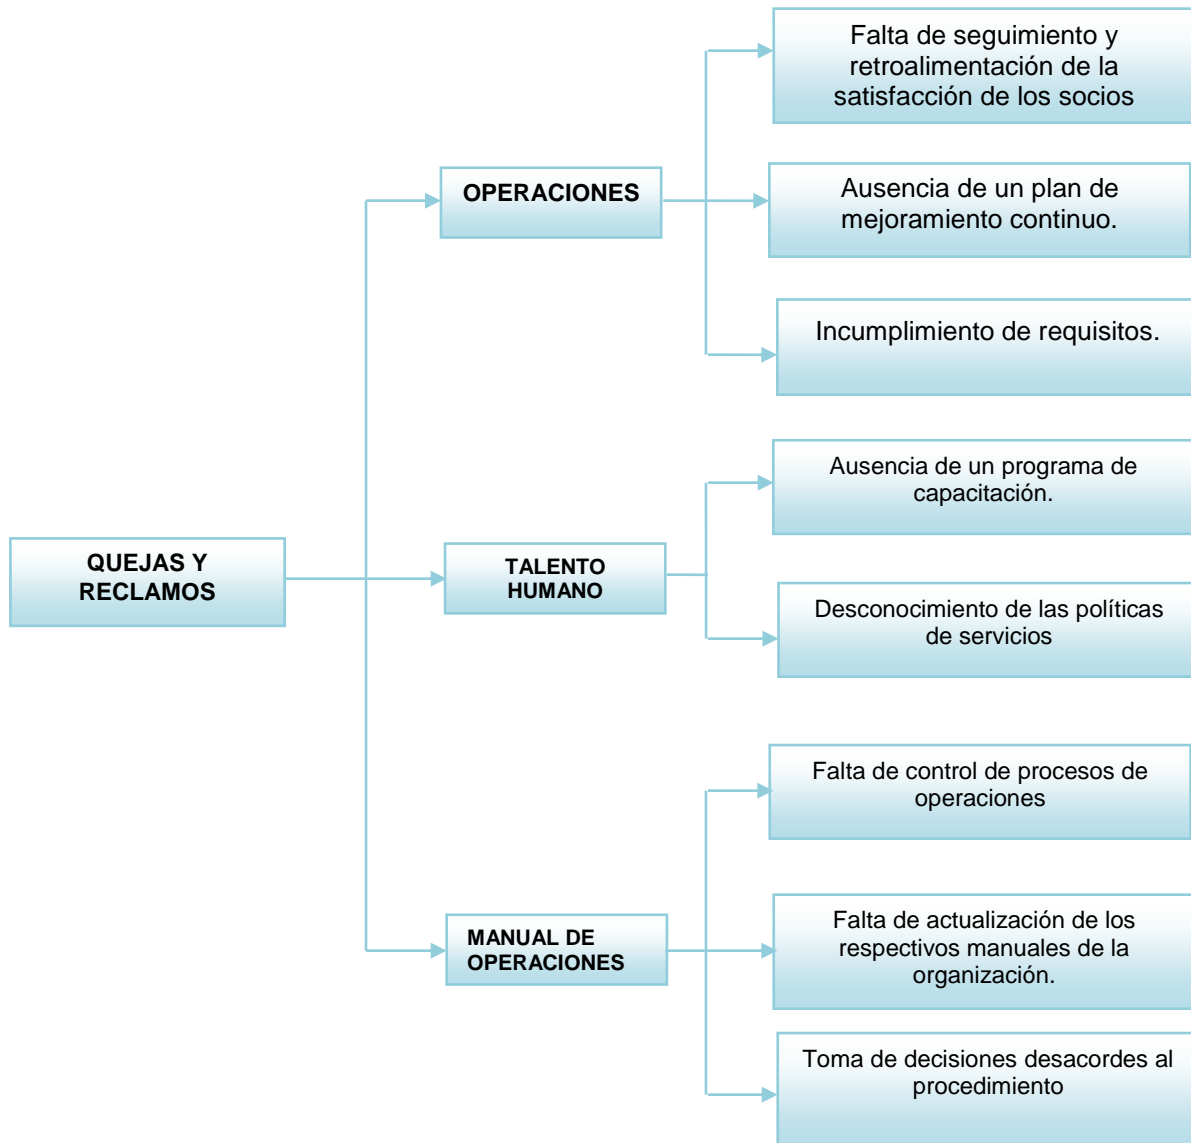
QUEJAS Y RECLAMOS

OPERACIONES

Falta de seguimiento y retroalimentación de la satisfacción de los socios

Ausencia de un plan de mejoramiento continuo.

Incumplimiento de requisitos.

TALENTO HUMANO

Ausencia de un programa de capacitación.

Desconocimiento de las políticas de servicios

MANUAL DE OPERACIONES

Falta de control de procesos de operaciones

Falta de actualización de los respectivos manuales de la organización.

Toma de decisiones desacordes al procedimiento